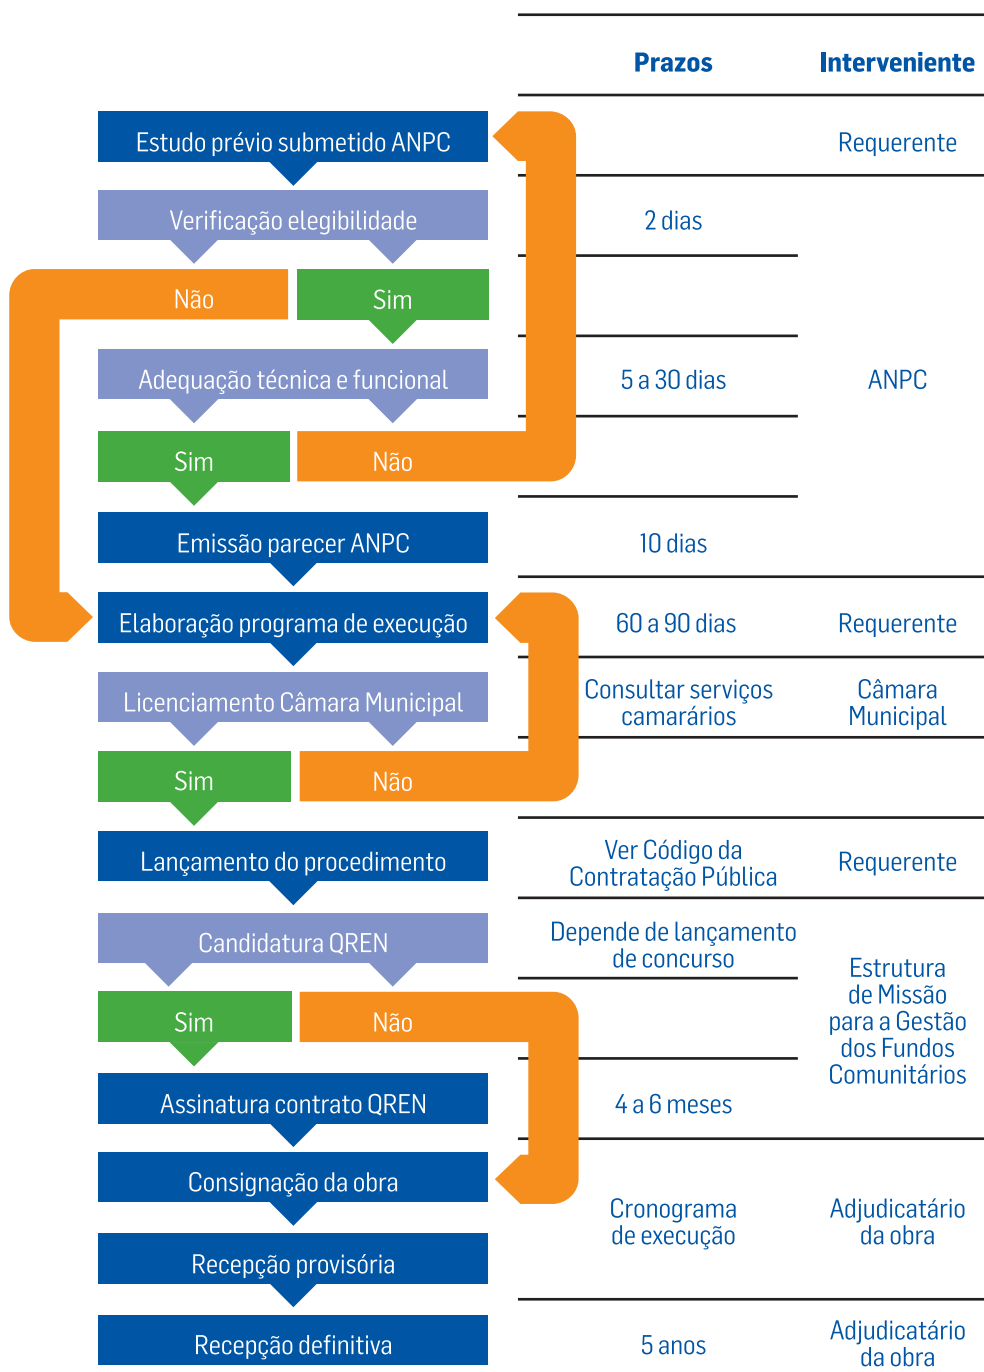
Prazos

Interveniente

Estudo prévio submetido ANPC

Requerente

Verificação elegibilidade

2 dias

Não

Sim

Adequação técnica e funcional

5 a 30 dias

ANPC

Sim

Não

Emissão parecer ANPC

10 dias

Elaboração programa de execução

60 a 90 dias

Requerente

Licenciamento Câmara Municipal

Consultar serviços camarários

Câmara Municipal

Sim

Não

Lançamento do procedimento

Ver Código da Contratação Pública

Requerente

Candidatura QREN

Depende de lançamento de concurso

Estrutura de Missão para a Gestão dos Fundos Comunitários

Sim

Não

Assinatura contrato QREN

4 a 6 meses

Consignação da obra

Cronograma de execução

Adjudicatário da obra

Recepção provisória

Recepção definitiva

5 anos

Adjudicatário da obra